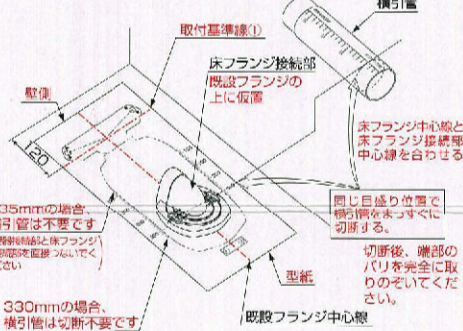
横引管

取付基準線①

壁側

床フランジ接続部

既設フランジの上に仮置

120

床フランジ中心線と床フランジ接続部中心線を合わせる

35mmの場合、引管は不要です

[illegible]と床フランジ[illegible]を直接つないでください

同じ目盛り位置で横引管をまっすぐに切断する。

切断後、端部のバリを完全に取りのぞいてください。

型紙

330mmの場合、横引管は切断不要です

既設フランジ中心線